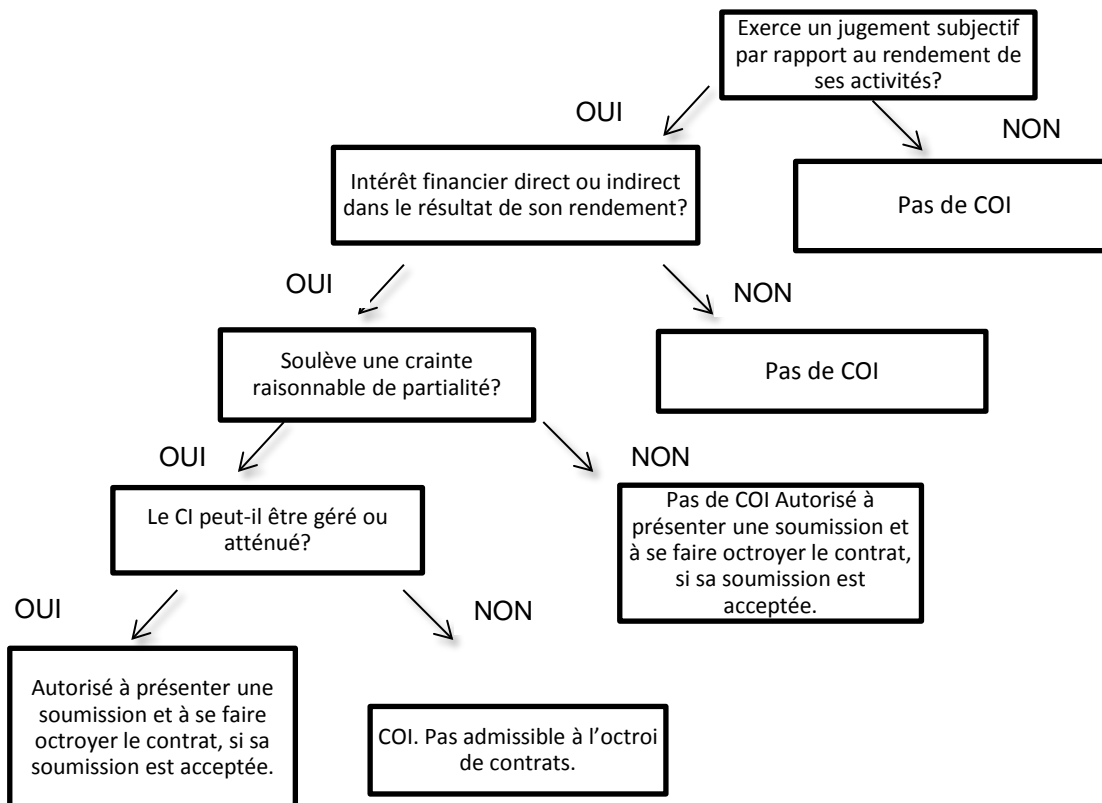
Exerce un jugement subjectif par rapport au rendement de ses activités?

OUI

NON

Pas de COI

Intérêt financier direct ou indirect dans le résultat de son rendement?

OUI

NON

Pas de COI

Soulève une crainte raisonnable de partialité?

OUI

NON

Pas de COI Autorisé à présenter une soumission et à se faire octroyer le contrat, si sa soumission est acceptée.

Le CI peut-il être géré ou atténué?

OUI

NON

Autorisé à présenter une soumission et à se faire octroyer le contrat, si sa soumission est acceptée.

COI. Pas admissible à l'octroi de contrats.